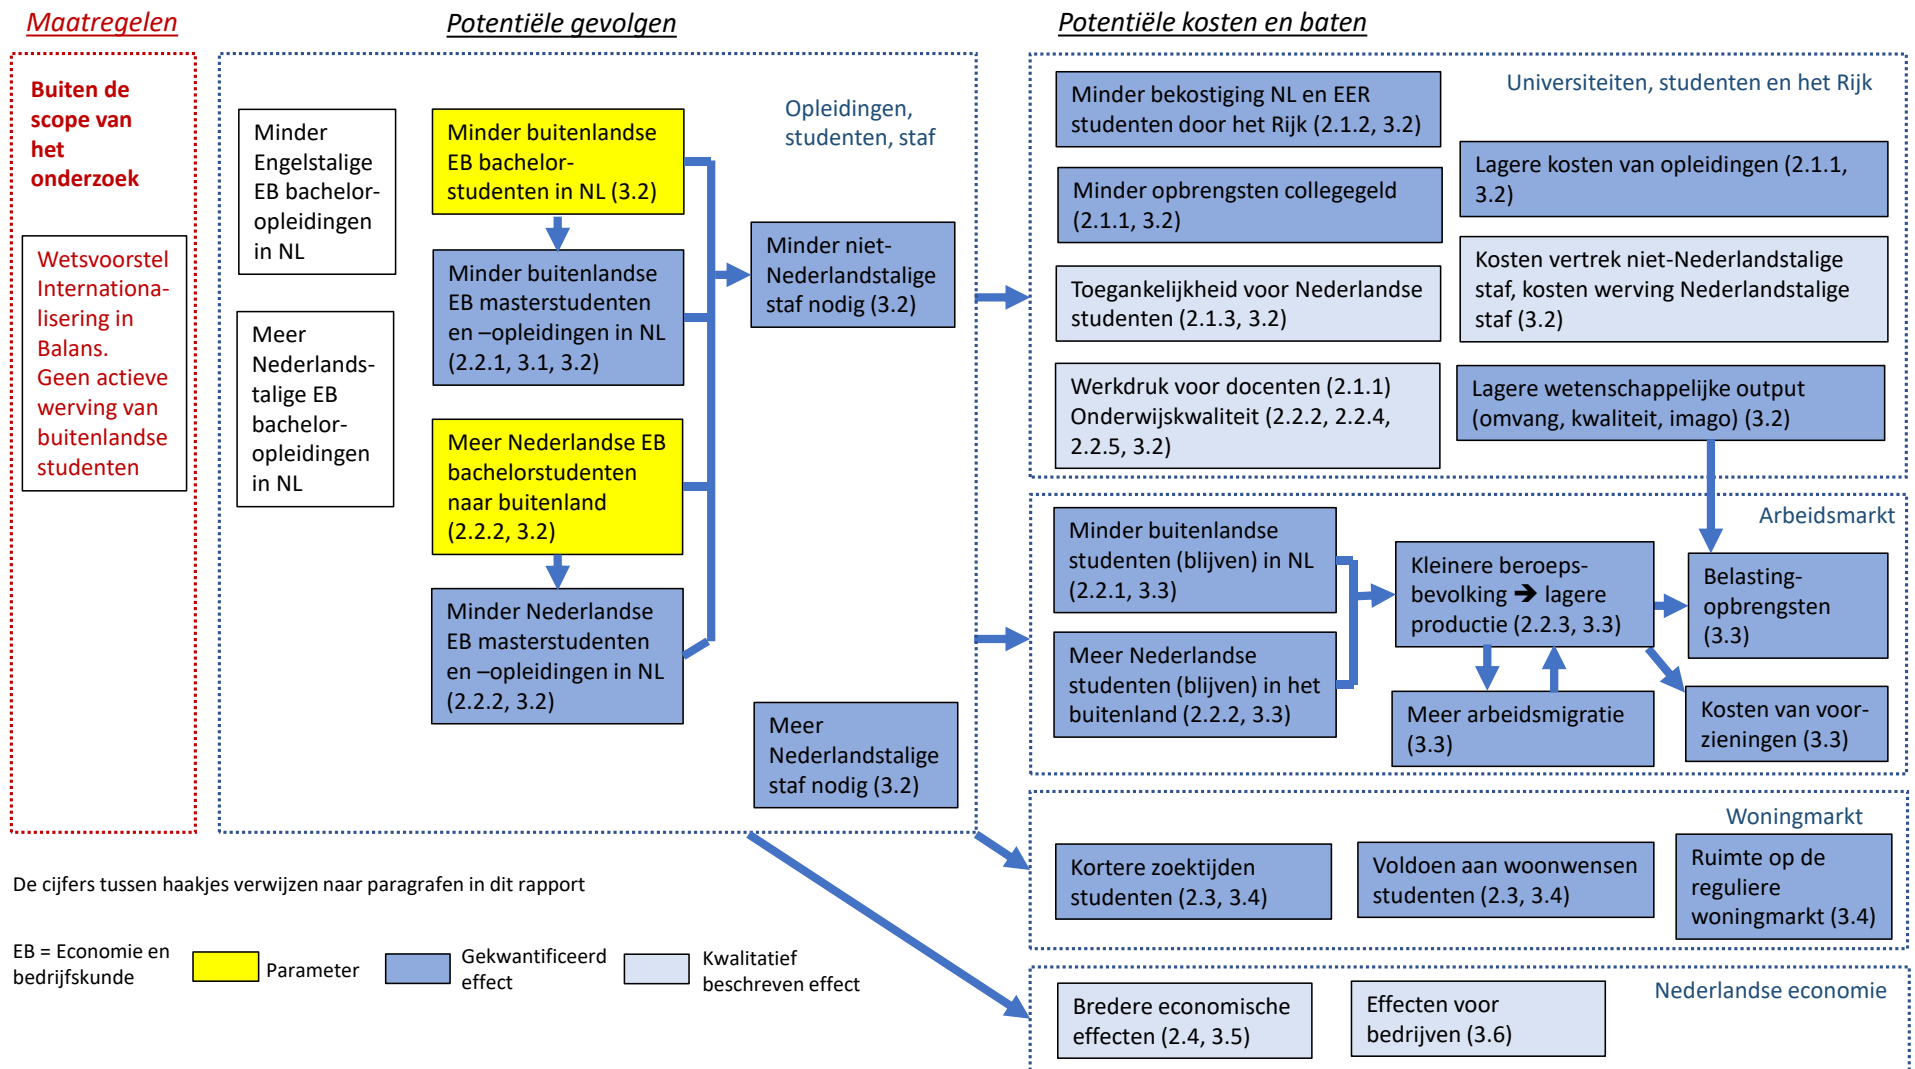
Maatregelen

Buiten de scope van het onderzoek

Wetsvoorstel Internationalisering in Balans. Geen actieve werving van buitenlandse studenten

Potentiële gevolgen

Opleidingen, studenten, staf

Minder Engelstalige EB bacheloropleidingen in NL

Meer Nederlandstalige EB bacheloropleidingen in NL

Minder buitenlandse EB bachelorstudenten in NL (3.2)

Minder buitenlandse EB masterstudenten en –opleidingen in NL (2.2.1, 3.1, 3.2)

Meer Nederlandse EB bachelorstudenten naar buitenland (2.2.2, 3.2)

Minder Nederlandse EB masterstudenten en –opleidingen in NL (2.2.2, 3.2)

Minder niet-Nederlandstalige staf nodig (3.2)

Meer Nederlandstalige staf nodig (3.2)

Potentiële kosten en baten

Universiteiten, studenten en het Rijk

Minder bekostiging NL en EER studenten door het Rijk (2.1.2, 3.2)

Lagere kosten van opleidingen (2.1.1, 3.2)

Minder opbrengsten collegegeld (2.1.1, 3.2)

Kosten vertrek niet-Nederlandstalige staf, kosten werving Nederlandstalige staf (3.2)

Toegankelijkheid voor Nederlandse studenten (2.1.3, 3.2)

Werkdruk voor docenten (2.1.1) Onderwijskwaliteit (2.2.2, 2.2.4, 2.2.5, 3.2)

Lagere wetenschappelijke output (omvang, kwaliteit, imago) (3.2)

Arbeidsmarkt

Minder buitenlandse studenten (blijven) in NL (2.2.1, 3.3)

Meer Nederlandse studenten (blijven) in het buitenland (2.2.2, 3.3)

Kleinere beroepsbevolking ➔ lagere productie (2.2.3, 3.3)

Belastingopbrengsten (3.3)

Meer arbeidsmigratie (3.3)

Kosten van voorzieningen (3.3)

Woningmarkt

Kortere zoektijden studenten (2.3, 3.4)

Voldoen aan woonwensen studenten (2.3, 3.4)

Ruimte op de reguliere woningmarkt (3.4)

Nederlandse economie

Bredere economische effecten (2.4, 3.5)

Effecten voor bedrijven (3.6)

De cijfers tussen haakjes verwijzen naar paragrafen in dit rapport

EB = Economie en bedrijfskunde

Parameter

Gekwantificeerd effect

Kwalitatief beschreven effect